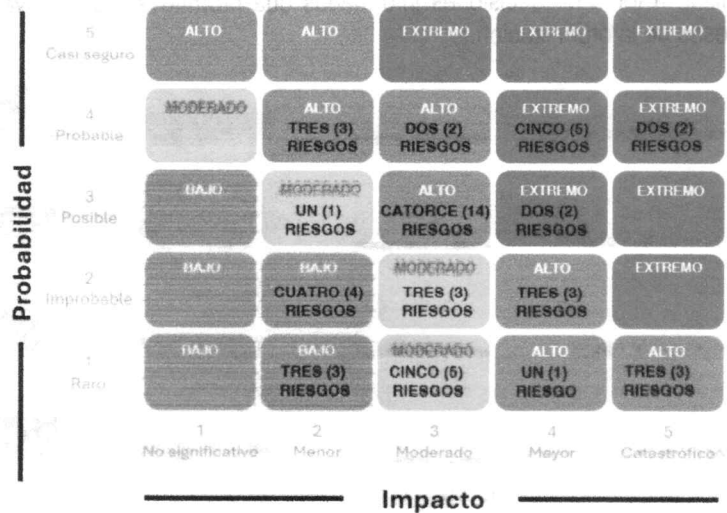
Probabilidad

| | 1 No significativo | 2 Menor | 3 Moderado | 4 Mayor | 5 Catastrófico |
|---|---|---|---|---|---|
| 5 Casi seguro | ALTO | ALTO | EXTREMO | EXTREMO | EXTREMO |
| 4 Probable | MODERADO | ALTO TRES (3) RIESGOS | ALTO DOS (2) RIESGOS | EXTREMO CINCO (5) RIESGOS | EXTREMO DOS (2) RIESGOS |
| 3 Posible | BAJO | MODERADO UN (1) RIESGOS | ALTO CATORCE (14) RIESGOS | EXTREMO DOS (2) RIESGOS | EXTREMO |
| 2 Improbable | BAJO | BAJO CUATRO (4) RIESGOS | MODERADO TRES (3) RIESGOS | ALTO TRES (3) RIESGOS | EXTREMO |
| 1 Raro | BAJO | BAJO TRES (3) RIESGOS | MODERADO CINCO (5) RIESGOS | ALTO UN (1) RIESGO | ALTO TRES (3) RIESGOS |

Impacto